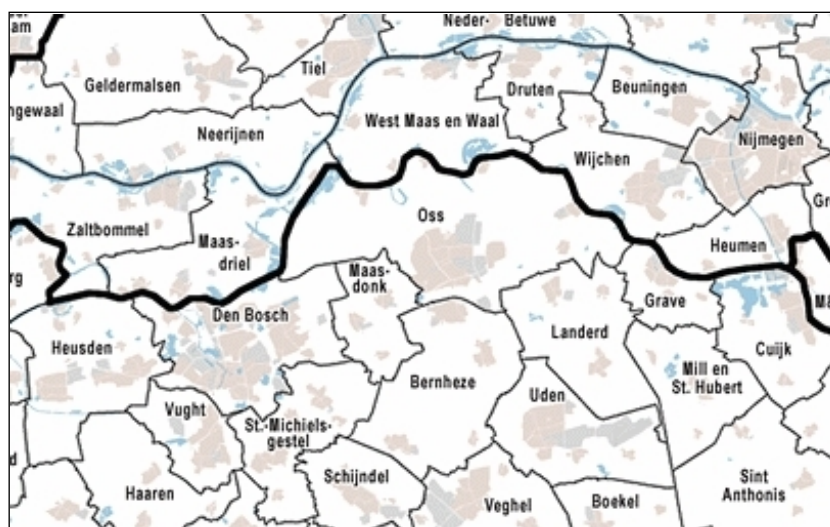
am
Neder- Betuwe
Tiel
Geldermalsen
Druten
Beuningen
ngewaal
West Maas en Waal
Neerijnen
Nijmegen
Wijchen
Gr
Oss
Zaltbommel
Maas-driel
Heumen
rg
Maas-donk
M
Grave
Den Bosch
Landerd
Heusden
Mill en St. Hubert
Cuijk
Bernheze
Uden
Vught
St.-Michiels-gestel
Schijndel
Sint Anthonis
d
Haaren
Boekel
Veghel